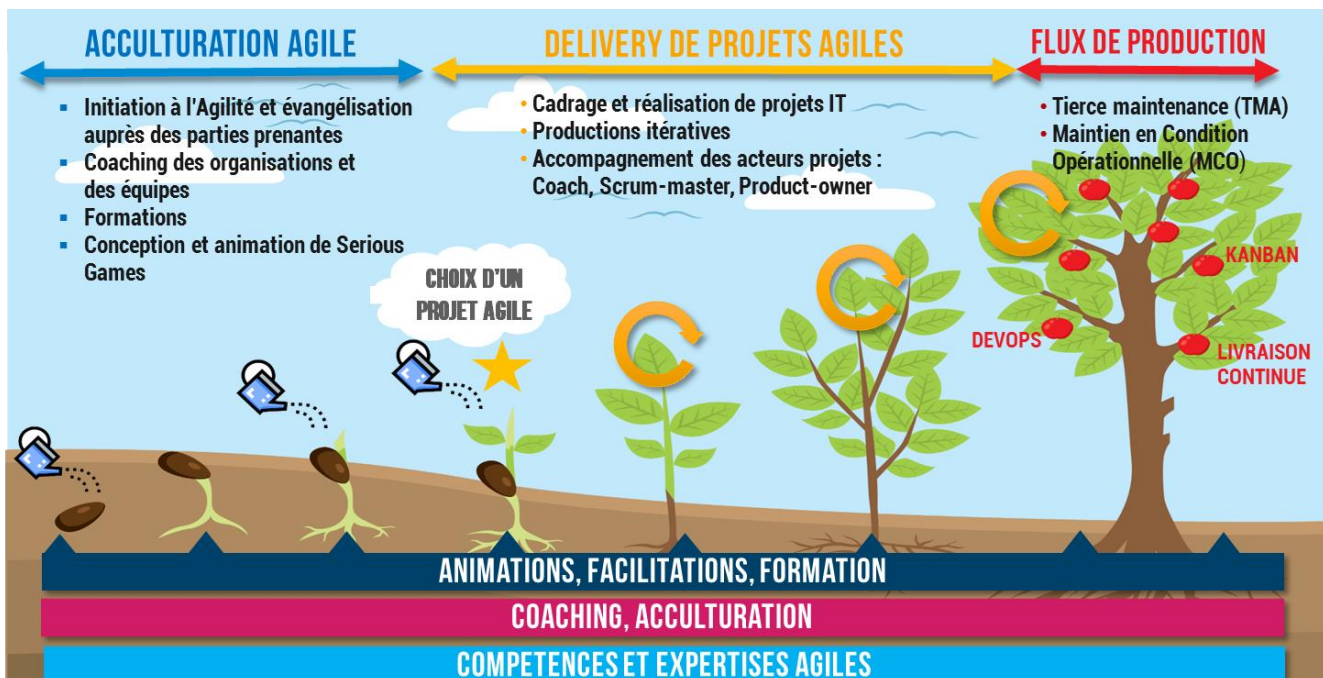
ACCULTURATION AGILE

- Initiation à l'Agilité et évangélisation auprès des parties prenantes
- Coaching des organisations et des équipes
- Formations
- Conception et animation de Serious Games

DELIVERY DE PROJETS AGILES

• Cadrage et réalisation de projets IT
• Productions itératives
• Accompagnement des acteurs projets : Coach, Scrum-master, Product-owner

FLUX DE PRODUCTION

• Tierce maintenance (TMA)
• Maintien en Condition Opérationnelle (MCO)

CHOIX D'UN PROJET AGILE

KANBAN

DEVOPS

LIVRAISON CONTINUE

ANIMATIONS, FACILITATIONS, FORMATION

COACHING, ACCULTURATION

COMPETENCES ET EXPERTISES AGILES